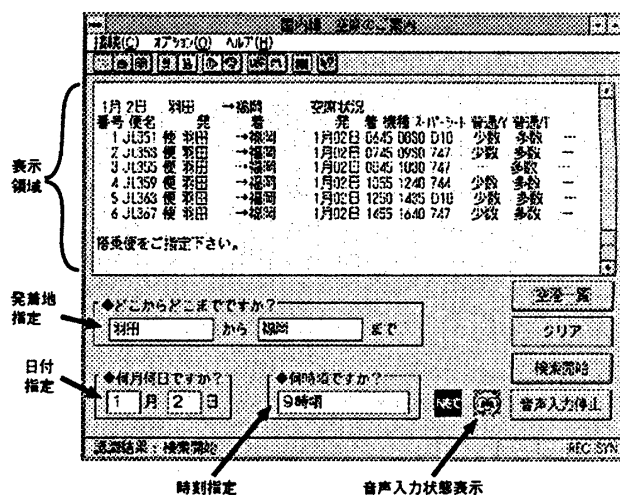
国内線 空席のご案内

接続(C) オプション(O) ヘルプ(H)

1月 2日 羽田 →福岡 空席状況
番号 便名 発 着 発 着 機種 スーパーシート 普通パ 普通パ
1 JL351 便 羽田 →福岡 1月02日 0645 0830 D10 少数 多数 ---
2 JL353 便 羽田 →福岡 1月02日 0745 0930 747 少数 多数 ---
3 JL355 便 羽田 →福岡 1月02日 0845 1030 747 --- 多数 ---
4 JL359 便 羽田 →福岡 1月02日 1055 1240 744 少数 多数 ---
5 JL363 便 羽田 →福岡 1月02日 1250 1435 D10 少数 多数 ---
6 JL367 便 羽田 →福岡 1月02日 1455 1640 747 少数 多数 ---

搭乗便をご指定下さい。

表示領域

発着地指定

◆どこからどこまでですか?
羽田 から 福岡 まで

空港一覧

クリア

日付指定

◆何月何日ですか?
1 月 2 日

◆何時頃ですか?
9時頃

検索開始

音声入力停止

NEC

認識結果：検索開始

NEC SYN

時刻指定

音声入力状態表示